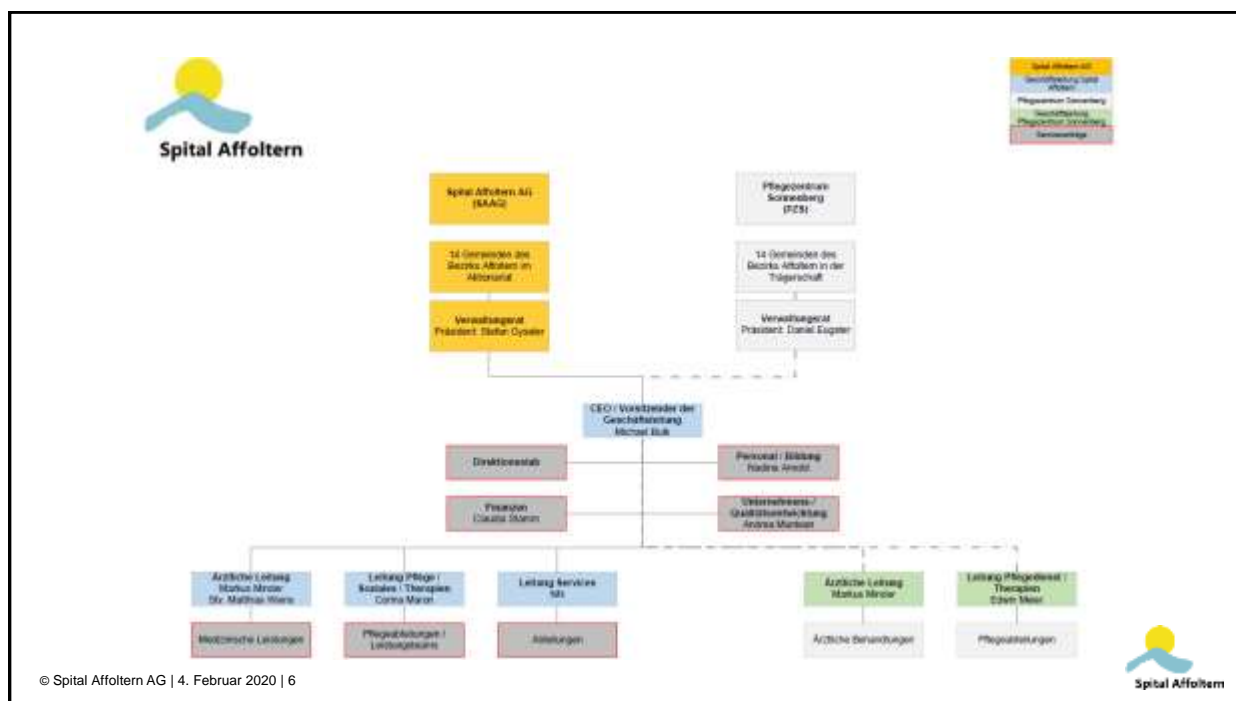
Spital Affoltern

Spital Affoltern AG
Geschäftsleitung Spital Affoltern
Pflegezentrum Sonnenberg
Geschäftsleitung Pflegezentrum Sonnenberg
Servicebetriebe

Spital Affoltern AG (SAAG)

14 Gemeinden des Bezirks Affoltern im Aktionariat

Verwaltungsrat Präsident: Stefan Gyseler

Pflegezentrum Sonnenberg (PZS)

14 Gemeinden des Bezirks Affoltern in der Trägerschaft

Verwaltungsrat Präsident: Daniel Eugster

CEO / Vorsitzender der Geschäftsleitung Michael Buik

Direktionsstab

Personal / Bildung Nadine Arnold

Finanzen Claudia Stamm

Unternehmens- / Qualitätsentwicklung Andrea Manhart

Ärztliche Leitung Markus Minder Stv. Matthias Wiens

Medizinische Leistungen

Leitung Pflege / Soziales / Therapien Corina Maron

Pflegeabteilungen / Leistungsbereiche

Leitung Services NN

Abteilungen

Ärztliche Leitung Markus Minder

Ärztliche Behandlungen

Leitung Pflegedienst / Therapien Edwin Meier

Pflegeabteilungen

© Spital Affoltern AG | 4. Februar 2020 | 6

Spital Affoltern